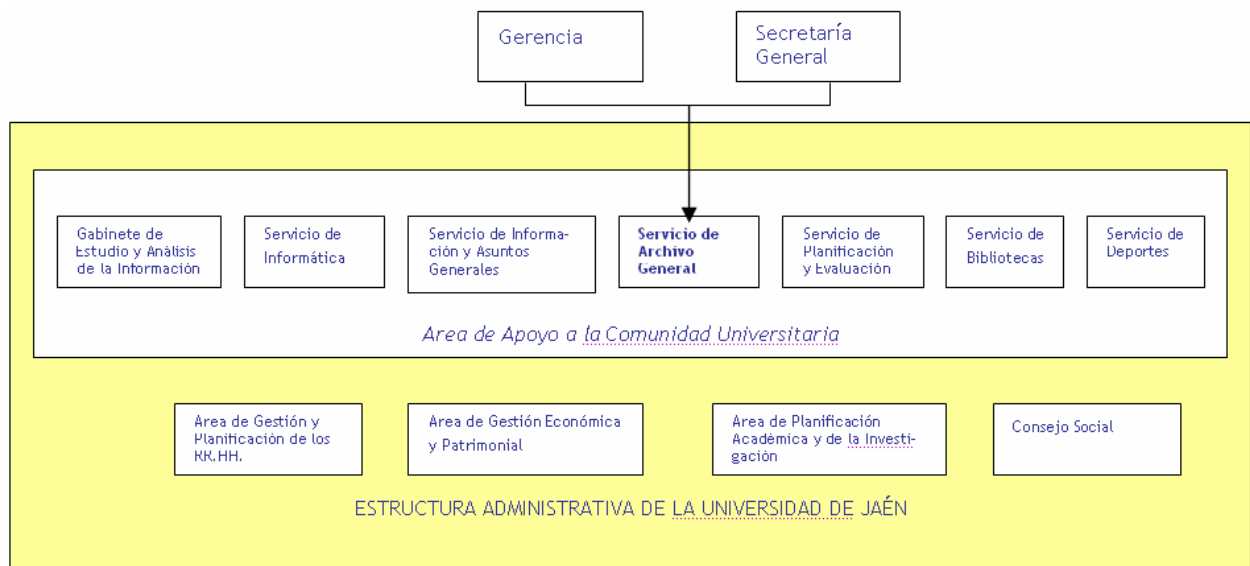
Gerencia

Secretaría General

Gabinete de Estudio y Análisis de la Información

Servicio de Informática

Servicio de Información y Asuntos Generales

Servicio de Archivo General

Servicio de Planificación y Evaluación

Servicio de Bibliotecas

Servicio de Deportes

Area de Apoyo a la Comunidad Universitaria

Area de Gestión y Planificación de los RR.HH.

Area de Gestión Económica y Patrimonial

Area de Planificación Académica y de la Investigación

Consejo Social

ESTRUCTURA ADMINISTRATIVA DE LA UNIVERSIDAD DE JAÉN